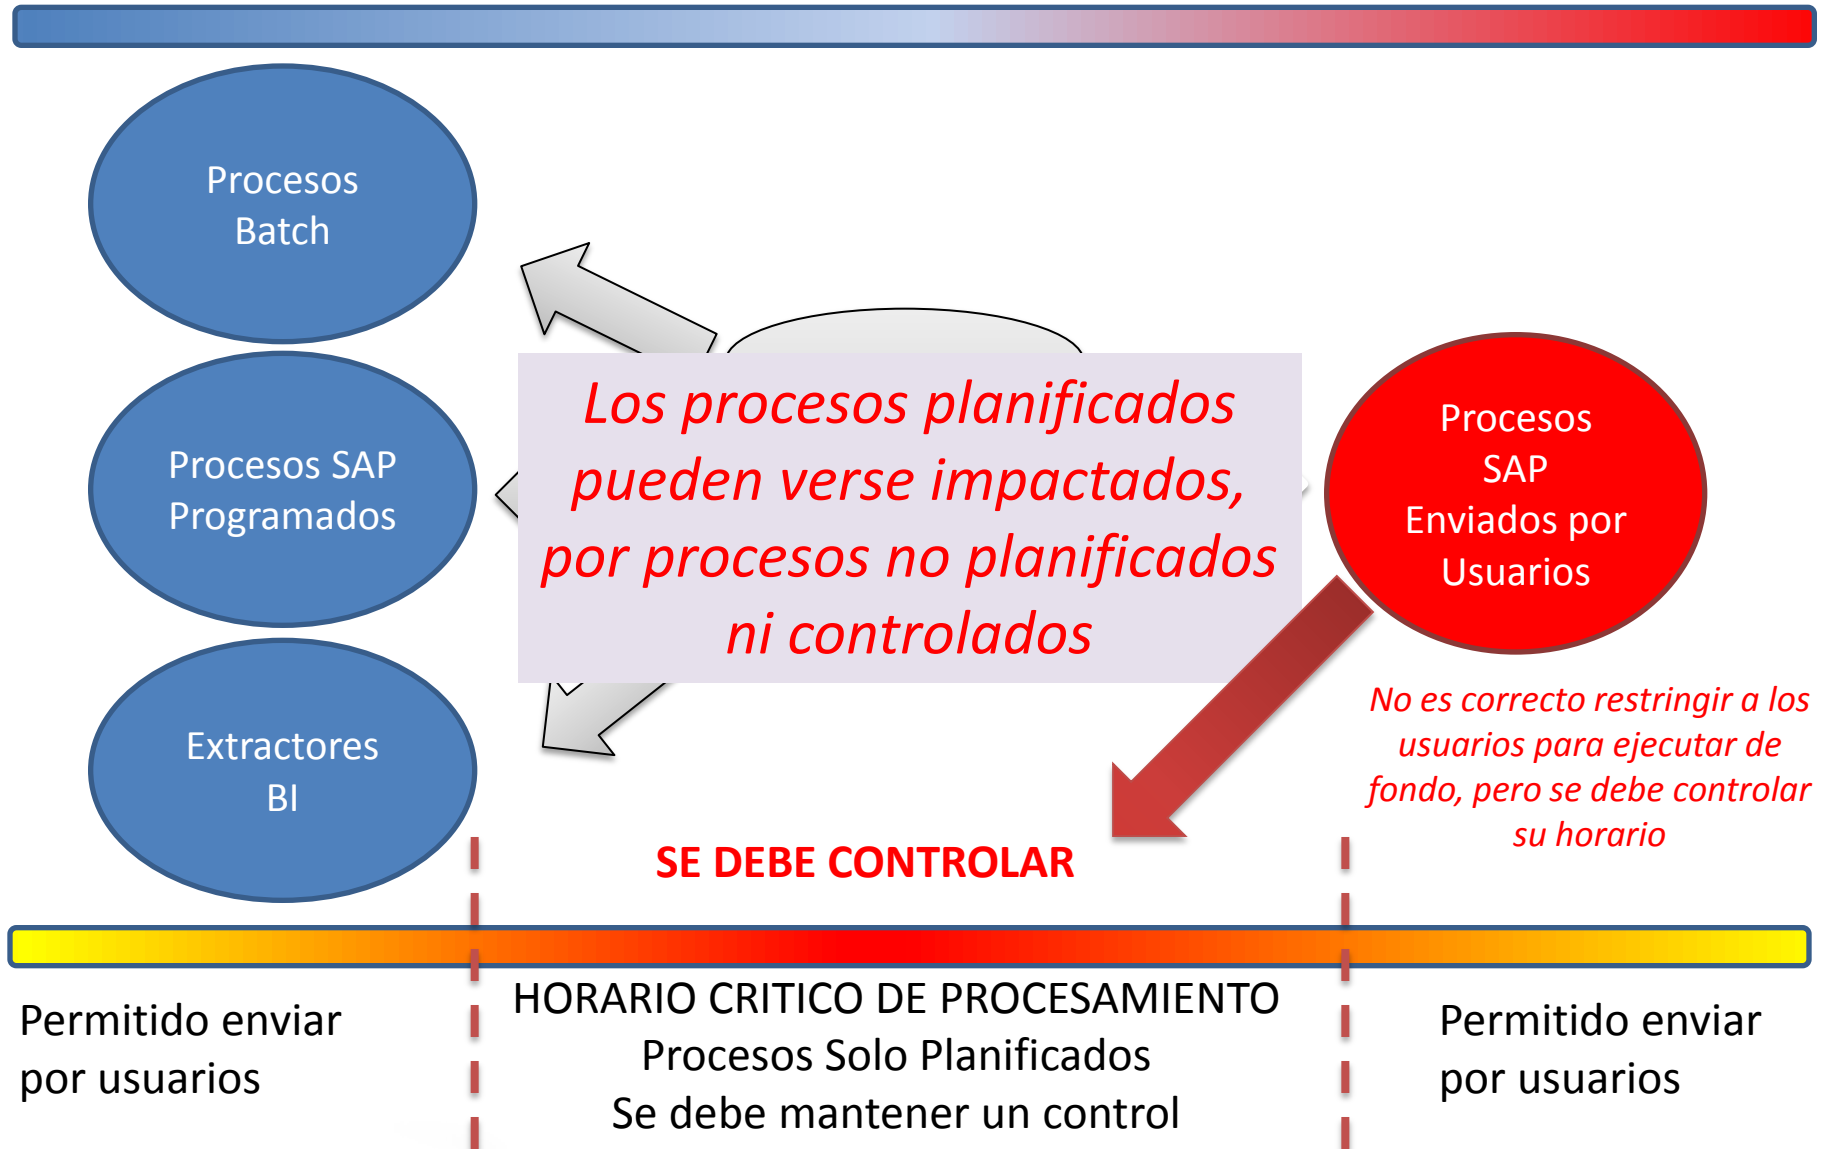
Procesos Batch

Procesos SAP Programados

Extractores BI

Los procesos planificados pueden verse impactados, por procesos no planificados ni controlados

Procesos SAP Enviados por Usuarios

No es correcto restringir a los usuarios para ejecutar de fondo, pero se debe controlar su horario

SE DEBE CONTROLAR

Permitido enviar por usuarios

HORARIO CRITICO DE PROCESAMIENTO
Procesos Solo Planificados
Se debe mantener un control

Permitido enviar por usuarios